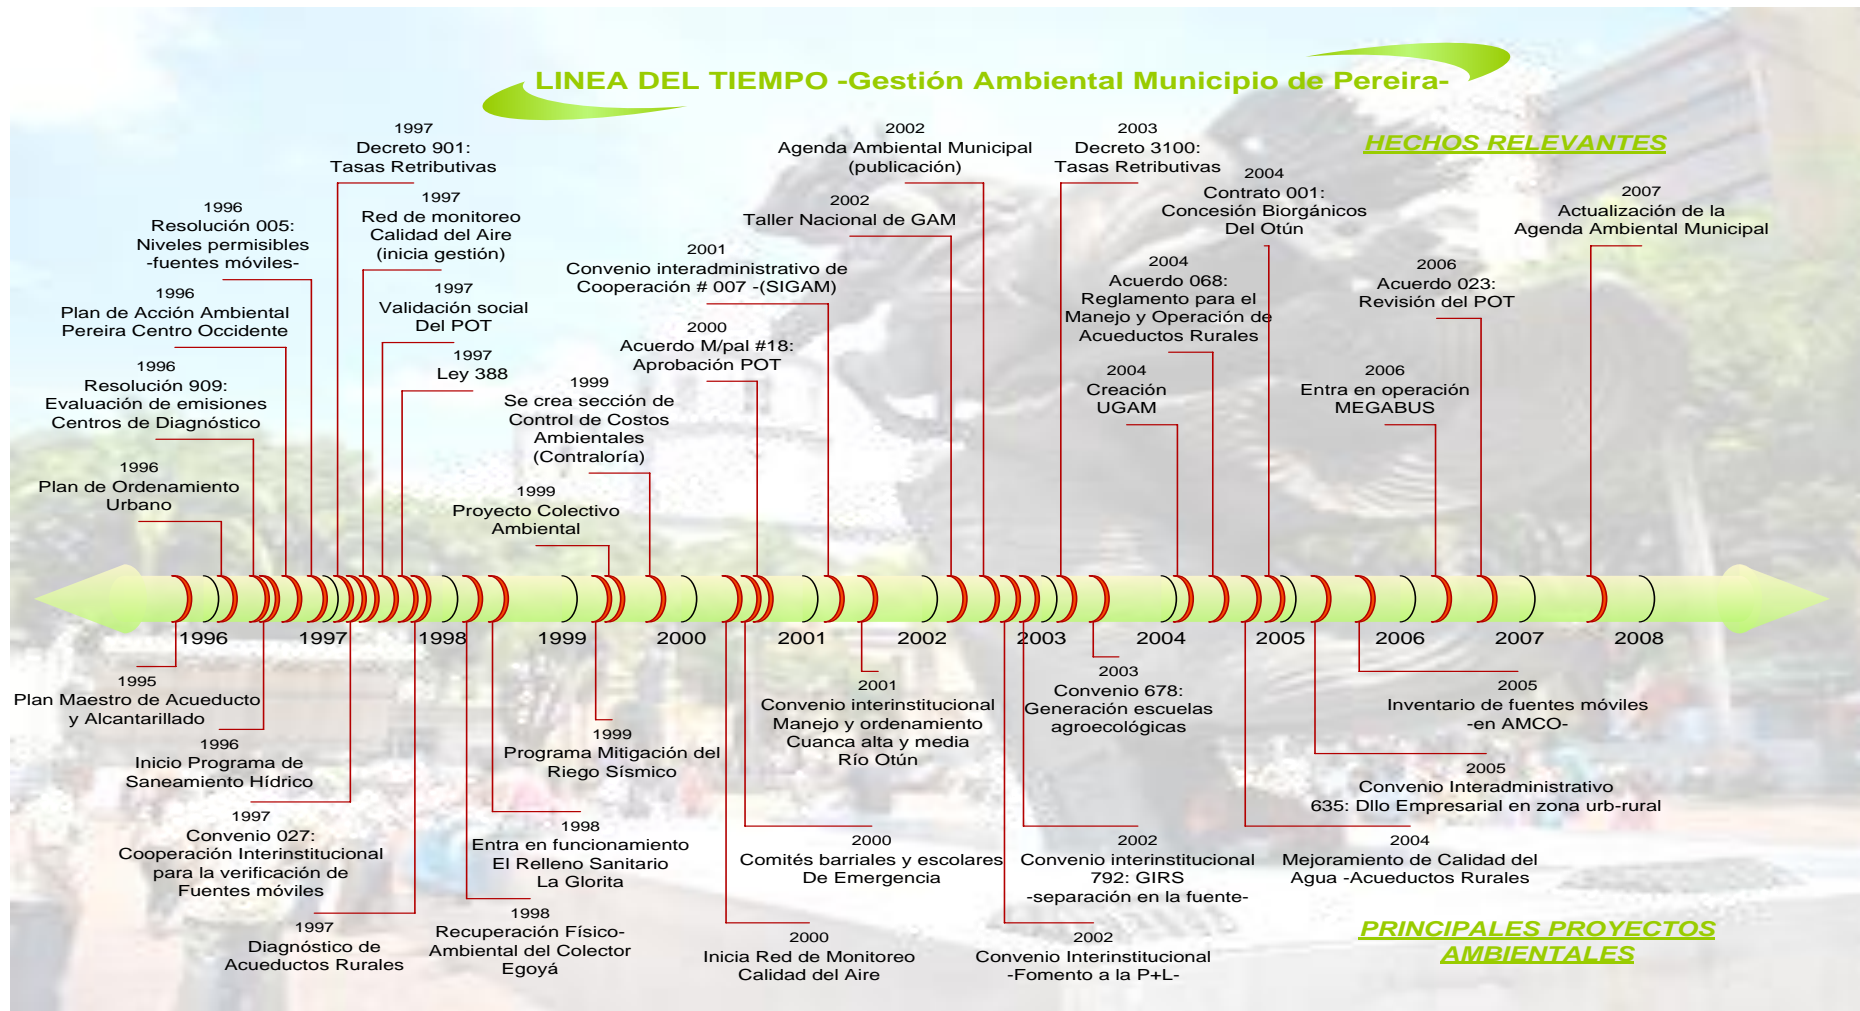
LINEA DEL TIEMPO -Gestión Ambiental Municipio de Pereira-

HECHOS RELEVANTES

1997
Decreto 901:
Tasas Retributivas

2002
Agenda Ambiental Municipal
(publicación)

2003
Decreto 3100:
Tasas Retributivas

1996
Resolución 005:
Niveles permisibles
-fuentes móviles-

1997
Red de monitoreo
Calidad del Aire
(inicia gestión)

2002
Taller Nacional de GAM

2004
Contrato 001:
Concesión Biorgánicos
Del Otún

2007
Actualización de la
Agenda Ambiental Municipal

2001
Convenio interadministrativo de
Cooperación # 007 -(SIGAM)

1996
Plan de Acción Ambiental
Pereira Centro Occidente

1997
Validación social
Del POT

2004
Acuerdo 068:
Reglamento para el
Manejo y Operación de
Acueductos Rurales

2006
Acuerdo 023:
Revisión del POT

2000
Acuerdo M/pal #18:
Aprobación POT

1996
Resolución 909:
Evaluación de emisiones
Centros de Diagnóstico

1997
Ley 388

1999
Se crea sección de
Control de Costos
Ambientales
(Contraloría)

2004
Creación
UGAM

2006
Entra en operación
MEGABUS

1996
Plan de Ordenamiento
Urbano

1999
Proyecto Colectivo
Ambiental

1996 1997 1998 1999 2000 2001 2002 2003 2004 2005 2006 2007 2008

1995
Plan Maestro de Acueducto
y Alcantarillado

1996
Inicio Programa de
Saneamiento Hídrico

1997
Convenio 027:
Cooperación Interinstitucional
para la verificación de
Fuentes móviles

1997
Diagnóstico de
Acueductos Rurales

1999
Programa Mitigación del
Riego Sísmico

1998
Entra en funcionamiento
El Relleno Sanitario
La Glorita

1998
Recuperación Físico-
Ambiental del Colector
Egoyá

2001
Convenio interinstitucional
Manejo y ordenamiento
Cuanca alta y media
Río Otún

2000
Comités barriales y escolares
De Emergencia

2000
Inicia Red de Monitoreo
Calidad del Aire

2003
Convenio 678:
Generación escuelas
agroecológicas

2002
Convenio interinstitucional
792: GIRS
-separación en la fuente-

2002
Convenio Interinstitucional
-Fomento a la P+L-

2005
Inventario de fuentes móviles
-en AMCO-

2005
Convenio Interadministrativo
635: Dllo Empresarial en zona urb-rural

2004
Mejoramiento de Calidad del
Agua -Acueductos Rurales

PRINCIPALES PROYECTOS
AMBIENTALES